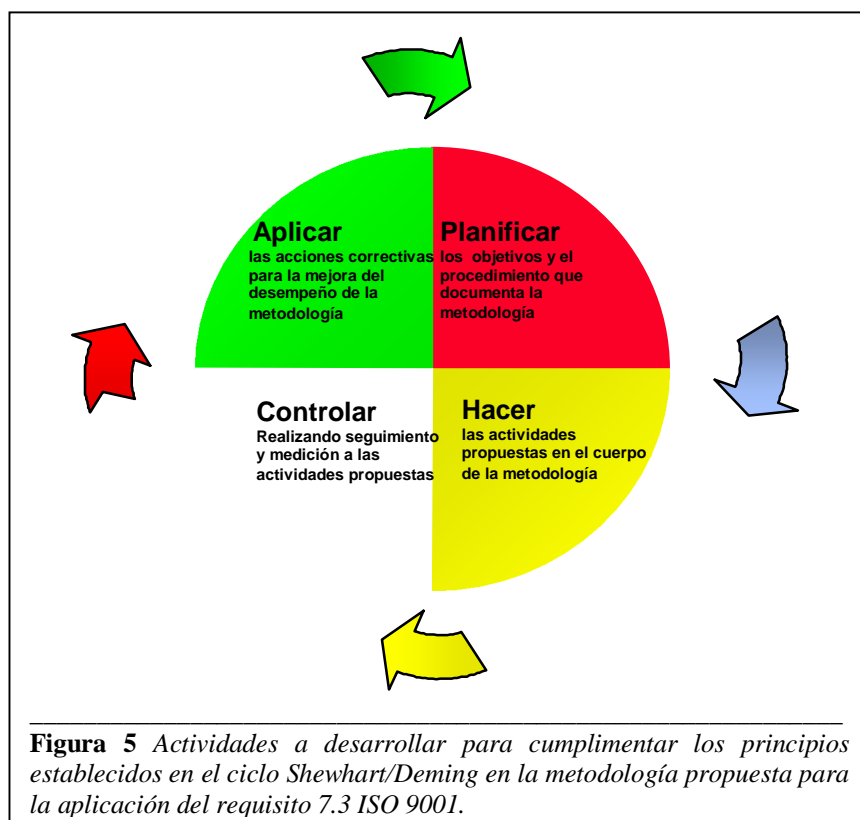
Aplicar
las acciones correctivas para la mejora del desempeño de la metodología

Planificar
los objetivos y el procedimiento que documenta la metodología

Controlar
Realizando seguimiento y medición a las actividades propuestas

Hacer
las actividades propuestas en el cuerpo de la metodología

**Figura 5** *Actividades a desarrollar para cumplimentar los principios establecidos en el ciclo Shewhart/Deming en la metodología propuesta para la aplicación del requisito 7.3 ISO 9001.*